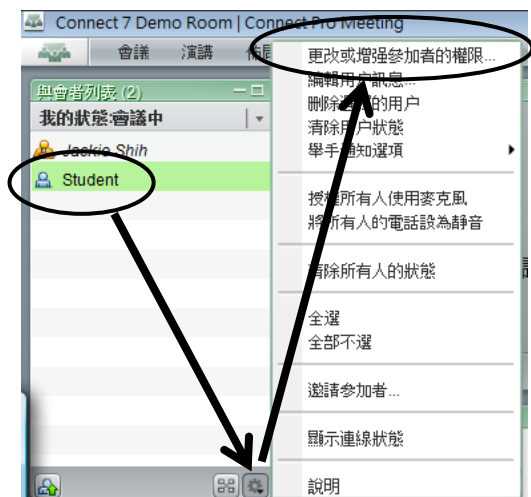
Connect 7 Demo Room | Connect Pro Meeting

會議 演講 佈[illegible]

與會者列表 (2)

我的狀態:會議中

Jackie Shih

Student

更改或增強參加者的權限...
編輯用戶訊息...
刪除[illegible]的用户
清除用户狀態
舉手通知選項

授權所有人使用麥克風
將所有人的電話設為靜音

清除所有人的狀態

全選
全部不選

邀請參加者...

顯示連線狀態

說明